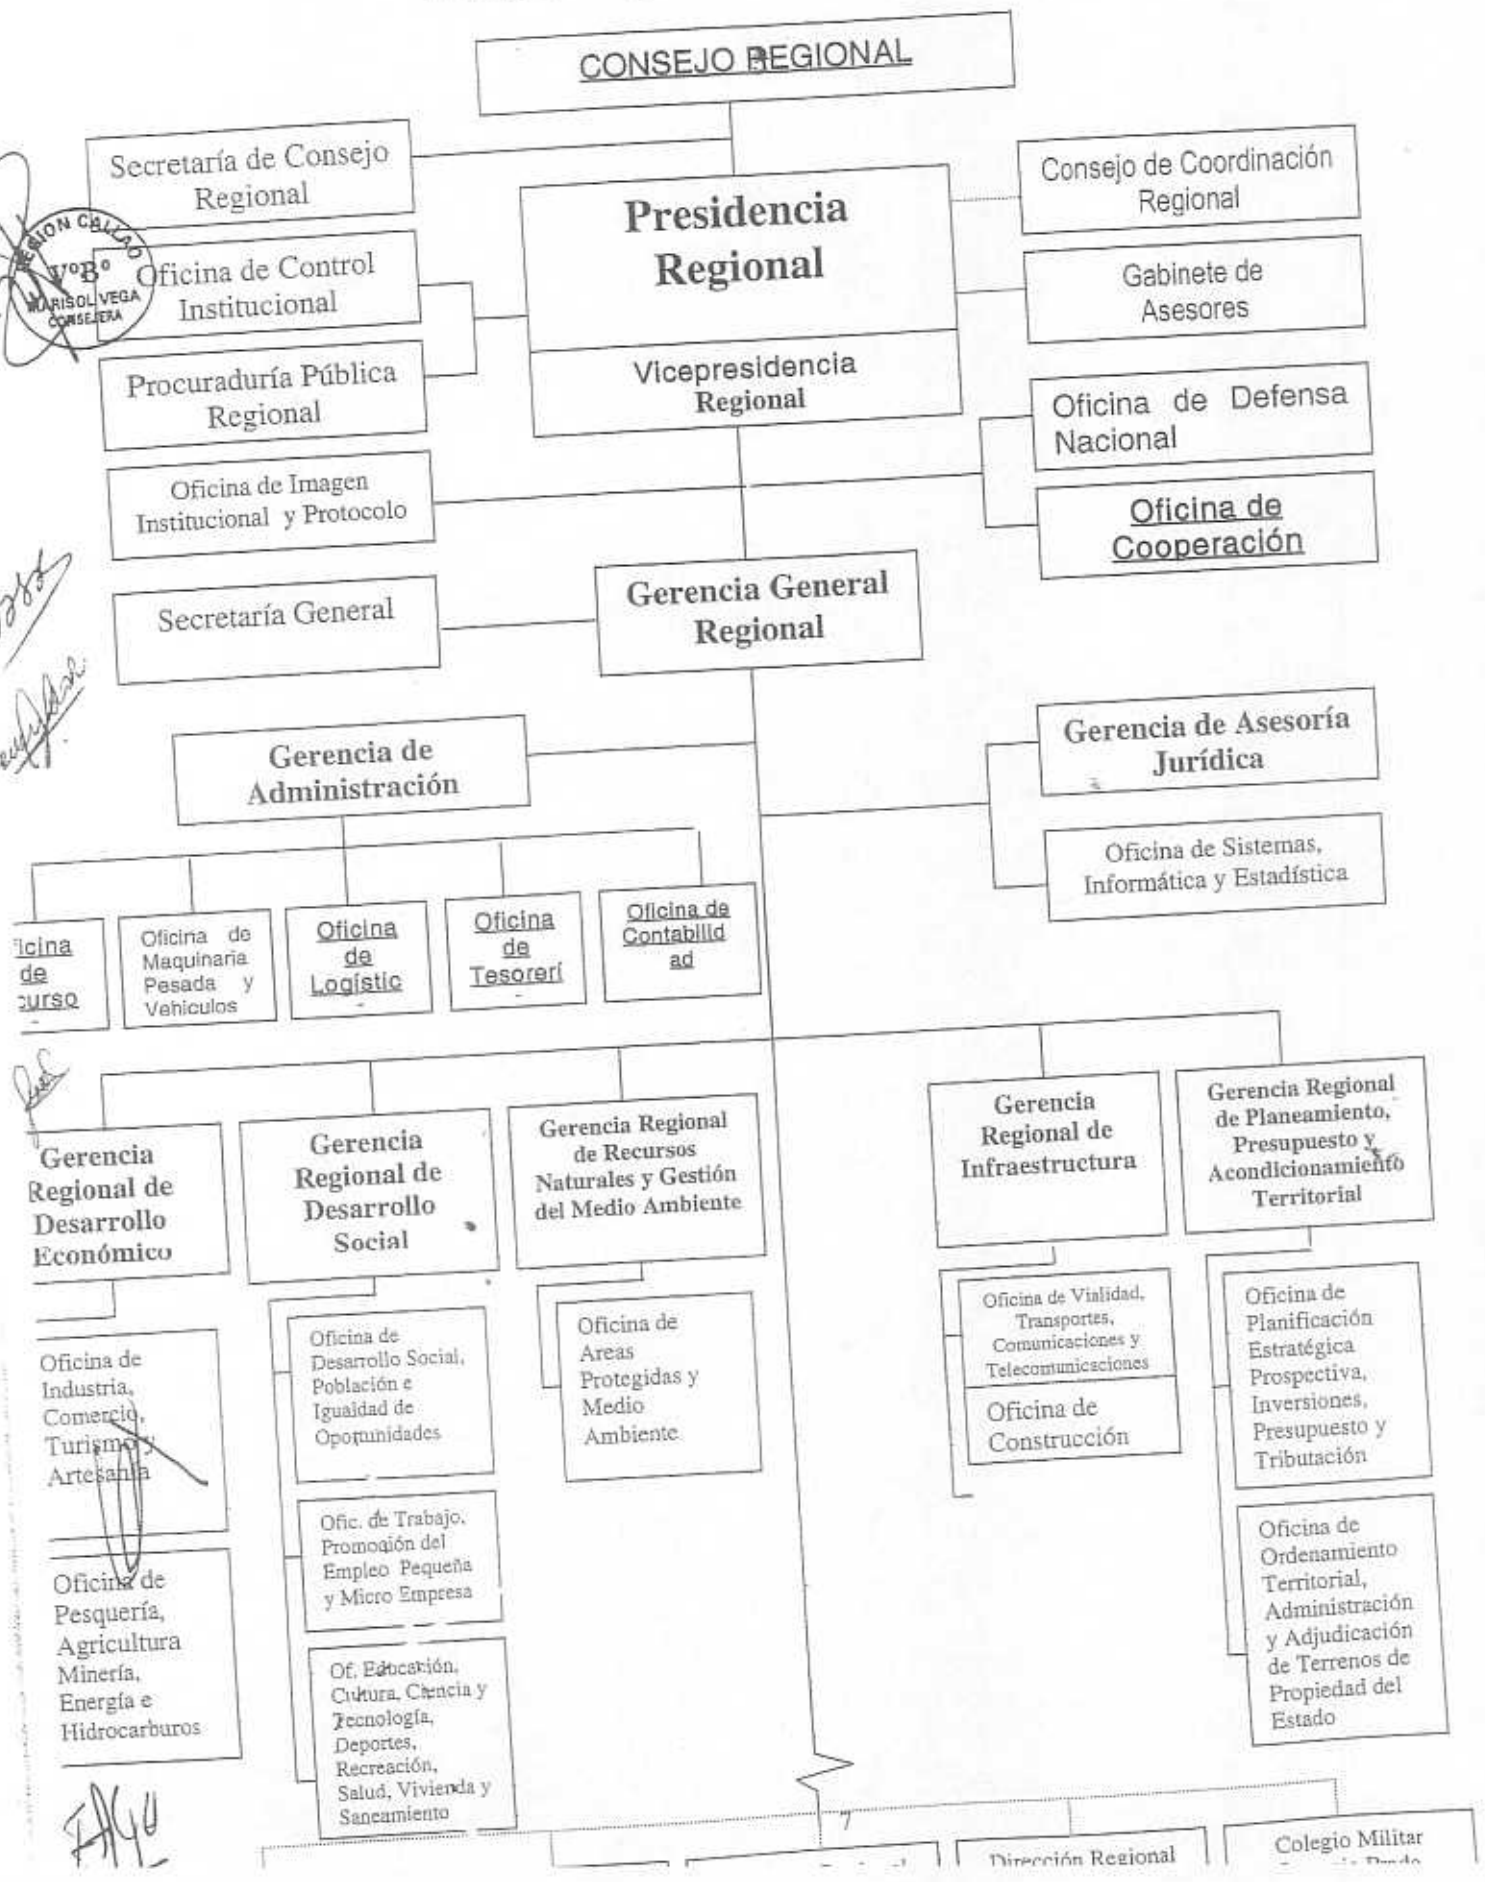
CONSEJO REGIONAL

Secretaría de Consejo Regional

Presidencia Regional

Consejo de Coordinación Regional

REGION CALLAO
VºBº
MARISOL VEGA
CONSEJERA

Oficina de Control Institucional

Gabinete de Asesores

Procuraduría Pública Regional

Vicepresidencia Regional

Oficina de Defensa Nacional

Oficina de Imagen Institucional y Protocolo

Oficina de Cooperación

Secretaría General

Gerencia General Regional

Gerencia de Administración

Gerencia de Asesoría Jurídica

Oficina de Sistemas, Informática y Estadística

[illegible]icina de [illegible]curso

Oficina de Maquinaria Pesada y Vehiculos

Oficina de Logístic

Oficina de Tesorerí

Oficina de Contabilid ad

Gerencia Regional de Desarrollo Económico

Gerencia Regional de Desarrollo Social

Gerencia Regional de Recursos Naturales y Gestión del Medio Ambiente

Gerencia Regional de Infraestructura

Gerencia Regional de Planeamiento, Presupuesto y Acondicionamiento Territorial

Oficina de Industria, Comercio, Turismo y Artesanía

Oficina de Desarrollo Social, Población e Igualdad de Oportunidades

Oficina de Areas Protegidas y Medio Ambiente

Oficina de Vialidad, Transportes, Comunicaciones y Telecomunicaciones

Oficina de Construcción

Oficina de Planificación Estratégica Prospectiva, Inversiones, Presupuesto y Tributación

Ofic. de Trabajo, Promoción del Empleo Pequeña y Micro Empresa

Oficina de Pesquería, Agricultura Minería, Energía e Hidrocarburos

Of. Educación, Cultura, Ciencia y Tecnología, Deportes, Recreación, Salud, Vivienda y Saneamiento

Oficina de Ordenamiento Territorial, Administración y Adjudicación de Terrenos de Propiedad del Estado

7

Dirección Regional

Colegio Militar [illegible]